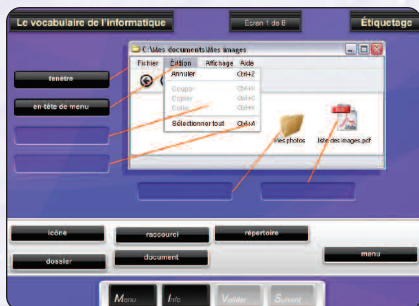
Le vocabulaire de l'informatique

Ecran 1 de 6

Étiquetage

fenêtre

en tête de menu

C:\Mes documents\Mes images

Fichier Édition Affichage Aide

Annuler Ctrl+Z

Couper Ctrl+X

Copier Ctrl+C

Coller Ctrl+V

Sélectionner tout Ctrl+A

mes photos

liste des images.pdf

icône

raccourci

répertoire

dossier

document

menu

Menu

Info

Valider

Suivant